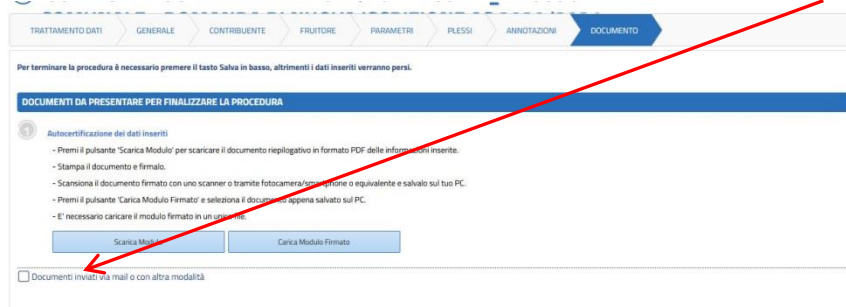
TRATTAMENTO DATI | GENERALE | CONTRIBUENTE | FRUITORE | PARAMETRI | PLESSI | ANNOTAZIONI | DOCUMENTO

Per terminare la procedura è necessario premere il tasto Salva in basso, altrimenti i dati inseriti verranno persi.

DOCUMENTI DA PRESENTARE PER FINALIZZARE LA PROCEDURA

Autocertificazione dei dati inseriti

- Premi il pulsante 'Scarica Modulo' per scaricare il documento riepilogativo in formato PDF delle informazioni inserite.
- Stampa il documento e firmalo.
- Scansiona il documento firmato con uno scanner o tramite fotocamera/smartphone o equivalente e salvalo sul tuo PC.
- Premi il pulsante 'Carica Modulo Firmato' e seleziona il documento appena salvato sul PC.
- E' necessario caricare il modulo firmato in un unico file.

Scarica Modulo

Carica Modulo Firmato

Documenti inviati via mail o con altra modalità